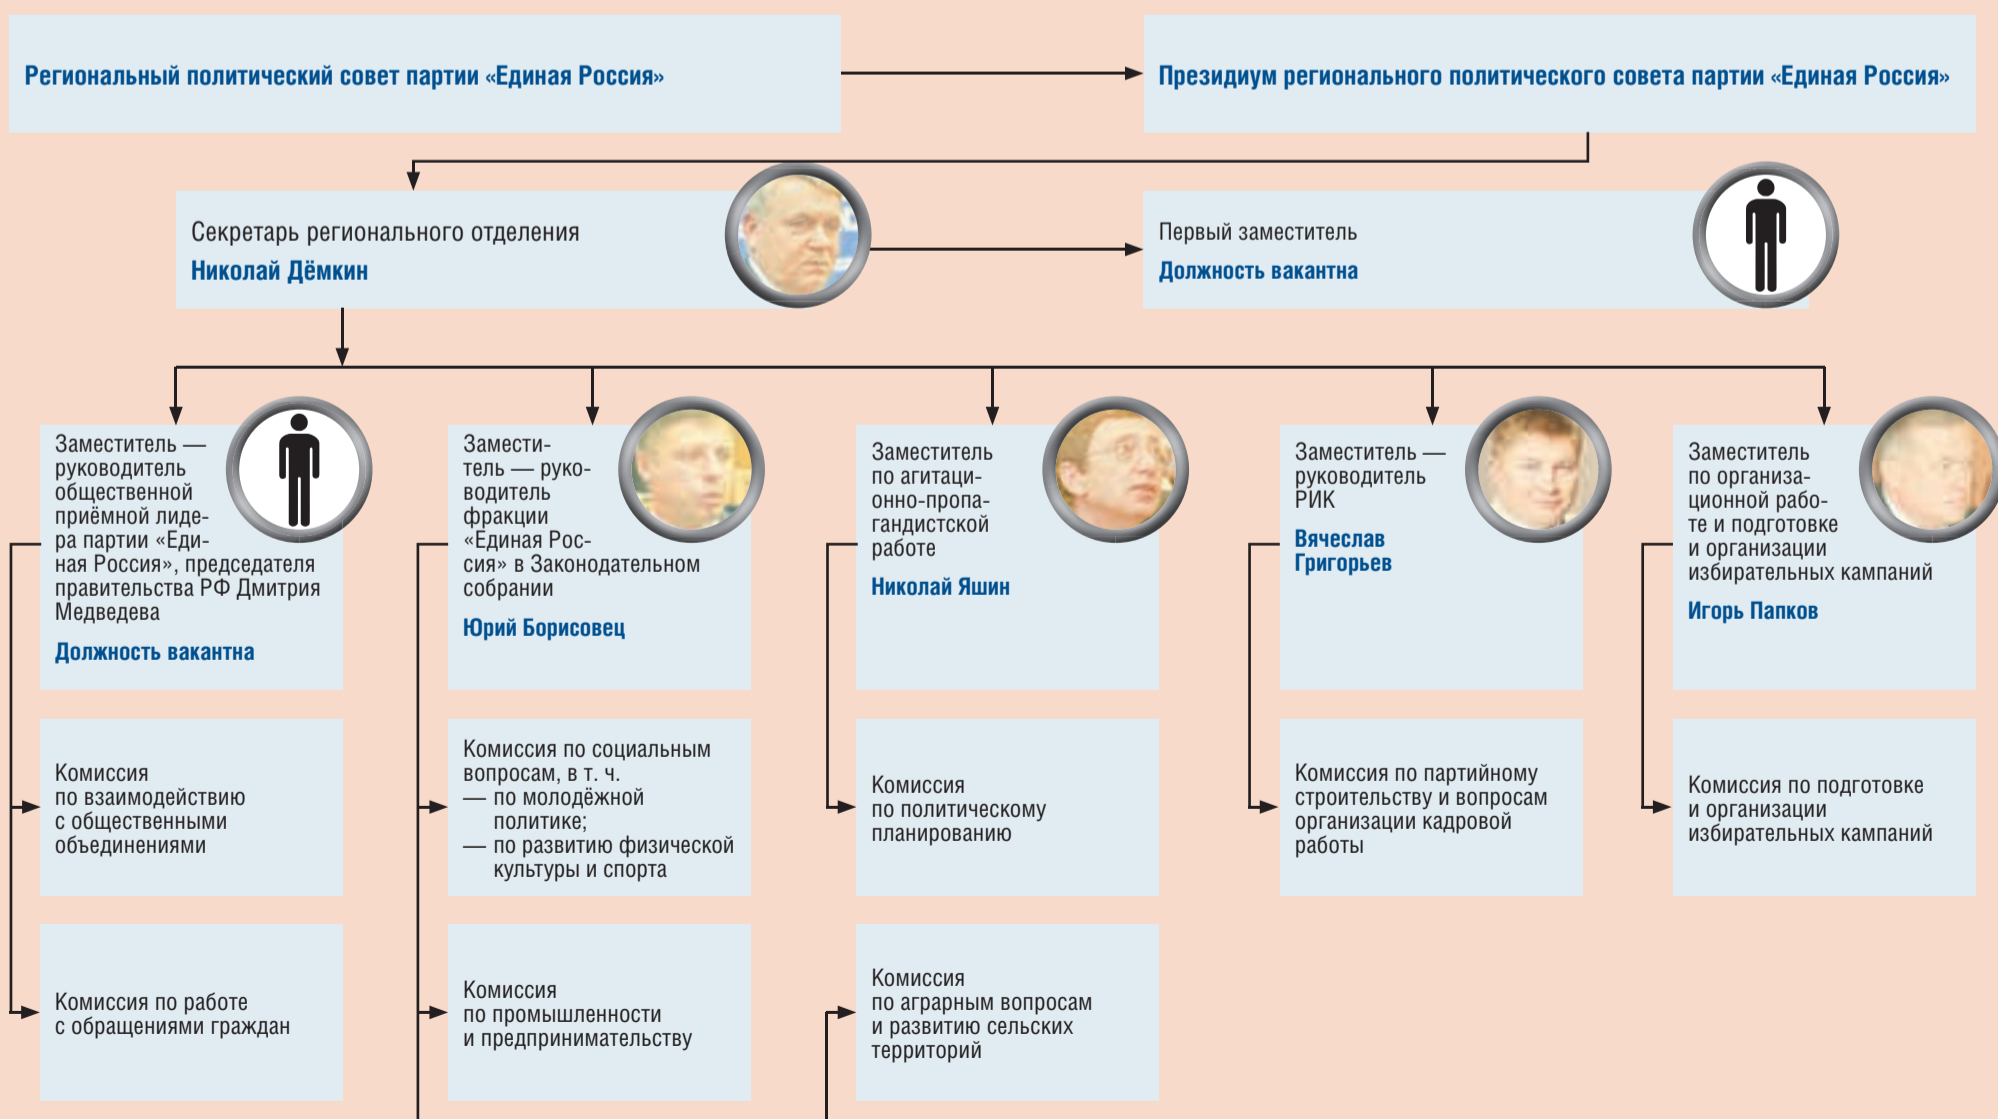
Региональный политический совет партии «Единая Россия»

Президиум регионального политического совета партии «Единая Россия»

Секретарь регионального отделения
Николай Дёмкин

Первый заместитель
Должность вакантна

Заместитель — руководитель общественной приёмной лидера партии «Единая Россия», председателя правительства РФ Дмитрия Медведева
Должность вакантна

Заместитель — руководитель фракции «Единая Россия» в Законодательном собрании
Юрий Борисовец

Заместитель по агитационно-пропагандистской работе
Николай Яшин

Заместитель — руководитель РИК
Вячеслав Григорьев

Заместитель по организационной работе и подготовке и организации избирательных кампаний
Игорь Папков

Комиссия по взаимодействию с общественными объединениями

Комиссия по социальным вопросам, в т. ч.
— по молодёжной политике;
— по развитию физической культуры и спорта

Комиссия по политическому планированию

Комиссия по партийному строительству и вопросам организации кадровой работы

Комиссия по подготовке и организации избирательных кампаний

Комиссия по работе с обращениями граждан

Комиссия по промышленности и предпринимательству

Комиссия по аграрным вопросам и развитию сельских территорий